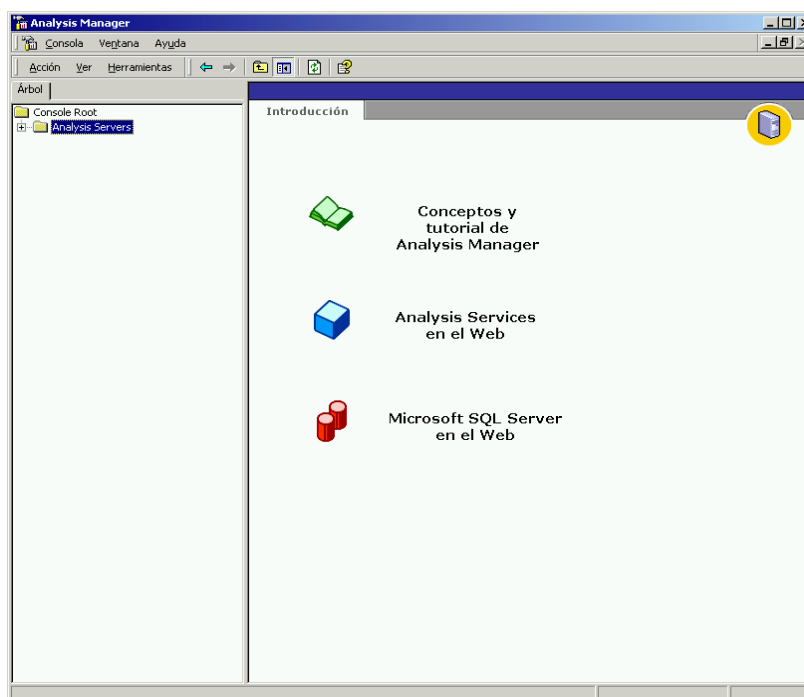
Analysis Manager

Consola Ventana Ayuda

Acción Ver Herramientas

Árbol

Console Root

Analysis Servers

Introducción

Conceptos y tutorial de Analysis Manager

Analysis Services en el Web

Microsoft SQL Server en el Web